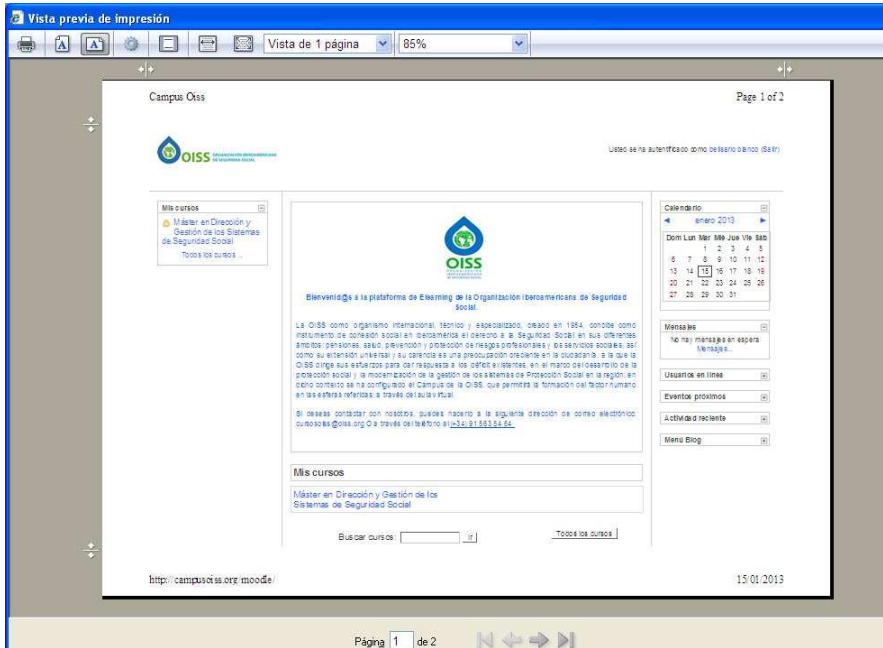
Vista previa de impresión

Vista de 1 página 85%

Campus Oiss

Page 1 of 2

OISS ORGANIZACIÓN IBEROAMERICANA DE SEGURIDAD SOCIAL

Usted se ha autentificado como belisario blanco (Salir)

Mis cursos

Máster en Dirección y Gestión de los Sistemas de Seguridad Social

Todos los cursos ...

OISS

Bienvenid@s a la plataforma de Elearning de la Organización Iberoamericana de Seguridad Social.

La OISS como organismo internacional, técnico y especializado, creado en 1954, concibe como instrumento de cohesión social en Iberoamérica el derecho a la Seguridad Social en sus diferentes ámbitos: pensiones, salud, prevención y protección de riesgos profesionales y los servicios sociales, así como su extensión universal y su carencia es una preocupación creciente en la ciudadanía, a la que la OISS dirige sus esfuerzos para dar respuesta a los déficits existentes, en el marco del desarrollo de la protección social y la modernización de la gestión de los sistemas de Protección Social en la región; en dicho contexto se ha configurado el Campus de la OISS, que permitirá la formación del factor humano en las esferas referidas, a través del aula virtual.

Si deseas contactar con nosotros, puedes hacerlo a la siguiente dirección de correo electrónico: cursosoiss@oiss.org O a través del teléfono el (+34) 91 563 54 64.

Mis cursos

Máster en Dirección y Gestión de los Sistemas de Seguridad Social

Buscar cursos: Ir

Todos los cursos

Calendario

enero 2013

| Dom | Lun | Mar | Mie | Jue | Vie | Sáb |
|---|---|---|---|---|---|---|
| | | 1 | 2 | 3 | 4 | 5 |
| 6 | 7 | 8 | 9 | 10 | 11 | 12 |
| 13 | 14 | 15 | 16 | 17 | 18 | 19 |
| 20 | 21 | 22 | 23 | 24 | 25 | 26 |
| 27 | 28 | 29 | 30 | 31 | | |

Mensajes

No hay mensajes en espera

Mensajes...

Usuarios en línea

Eventos próximos

Actividad reciente

Menú Blog

http://campusoiss.org/moodle/

15/01/2013

Página 1 de 2